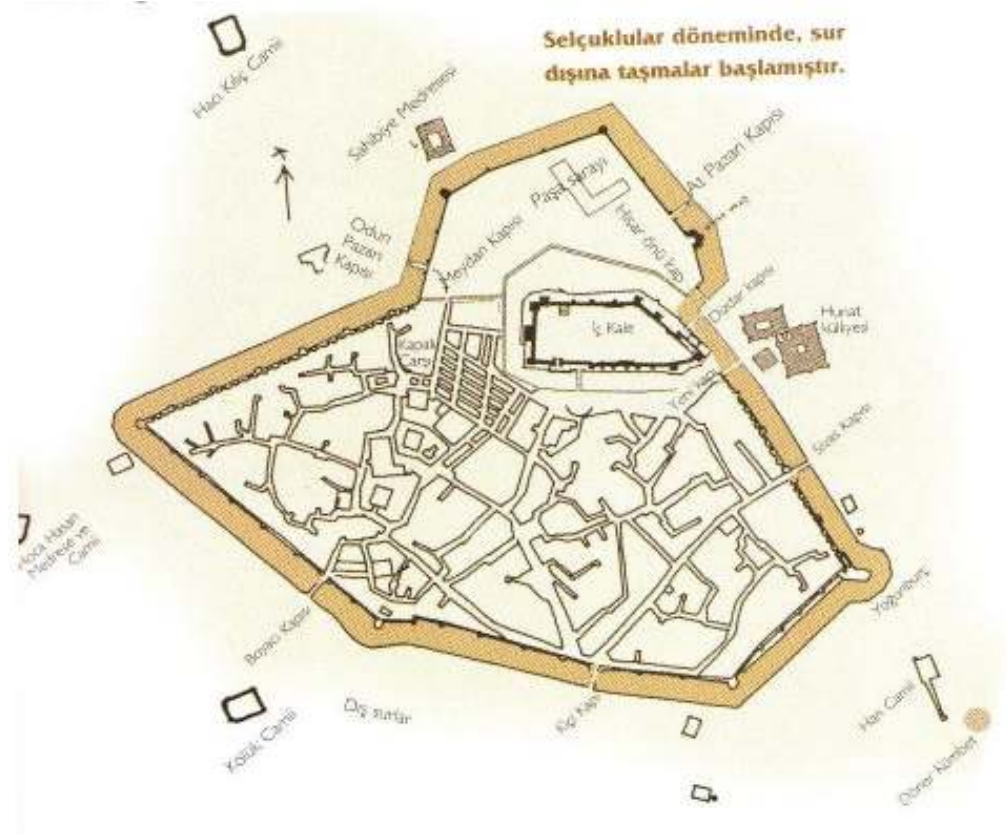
Selçuklular döneminde, sur dışına taşmalar başlamıştır.

Hacı Kılıç Camii

Sahibiye Medresesi

Paşa Sarayı

At Pazarı Kapısı

Odun Pazarı Kapısı

Meydan Kapısı

Hisar önü Kapı

İç Kale

Oldar Kapısı

Hunat Külliyesi

Kapalı Çarşı

Yeni Kapı

Sivas Kapısı

Hoca Hasan Medresesi ve Camii

Yoğunburç

Boyacı Kapısı

Dış surlar

Kiçi Kapı

Han Camii

Külük Camii

Döner Kümbet